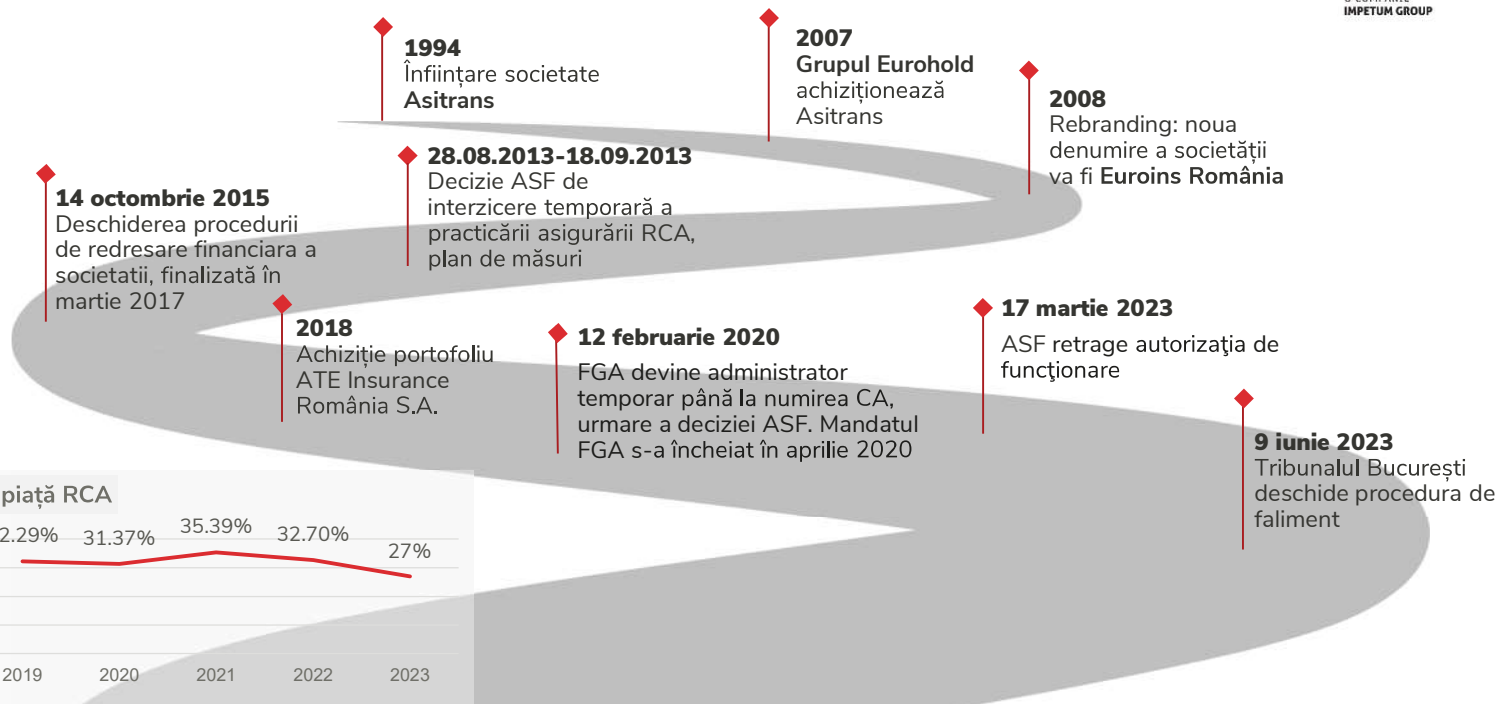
IMPETUM GROUP

1994
Înființare societate **Asitrans**

2007
**Grupul Eurohold** achiziționează Asitrans

2008
Rebranding: noua denumire a societății va fi **Euroins România**

28.08.2013-18.09.2013
Decizie ASF de interzicere temporară a practicării asigurării RCA, plan de măsuri

14 octombrie 2015
Deschiderea procedurii de redresare financiara a societatii, finalizată în martie 2017

2018
Achiziție portofoliu ATE Insurance România S.A.

12 februarie 2020
FGA devine administrator temporar până la numirea CA, urmare a deciziei ASF. Mandatul FGA s-a încheiat în aprilie 2020

17 martie 2023
ASF retrage autorizaţia de funcţionare

9 iunie 2023
Tribunalul București deschide procedura de faliment

piață RCA

2.29% 31.37% 35.39% 32.70% 27%

2019 2020 2021 2022 2023